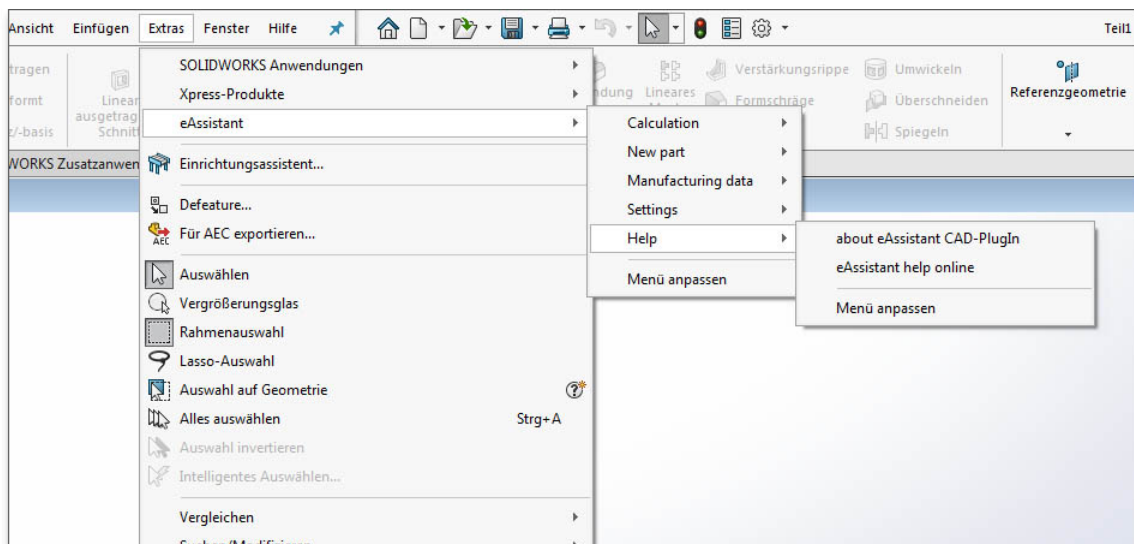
Ansicht Einfügen Extras Fenster Hilfe

Teil1

tragen
formt
z/-basis

Linear
ausgetrag
Schnitt

ndung Lineares

Verstärkungsrippe
Formschräge

Umwickeln
Überschneiden
Spiegeln

Referenzgeometrie

WORKS Zusatzanwen

SOLIDWORKS Anwendungen
Xpress-Produkte
eAssistant
Einrichtungsassistent...
Defeature...
Für AEC exportieren...
Auswählen
Vergrößerungsglas
Rahmenauswahl
Lasso-Auswahl
Auswahl auf Geometrie
Alles auswählen Strg+A
Auswahl invertieren
Intelligentes Auswählen...
Vergleichen
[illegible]

Calculation
New part
Manufacturing data
Settings
Help
Menü anpassen

about eAssistant CAD-PlugIn
eAssistant help online
Menü anpassen